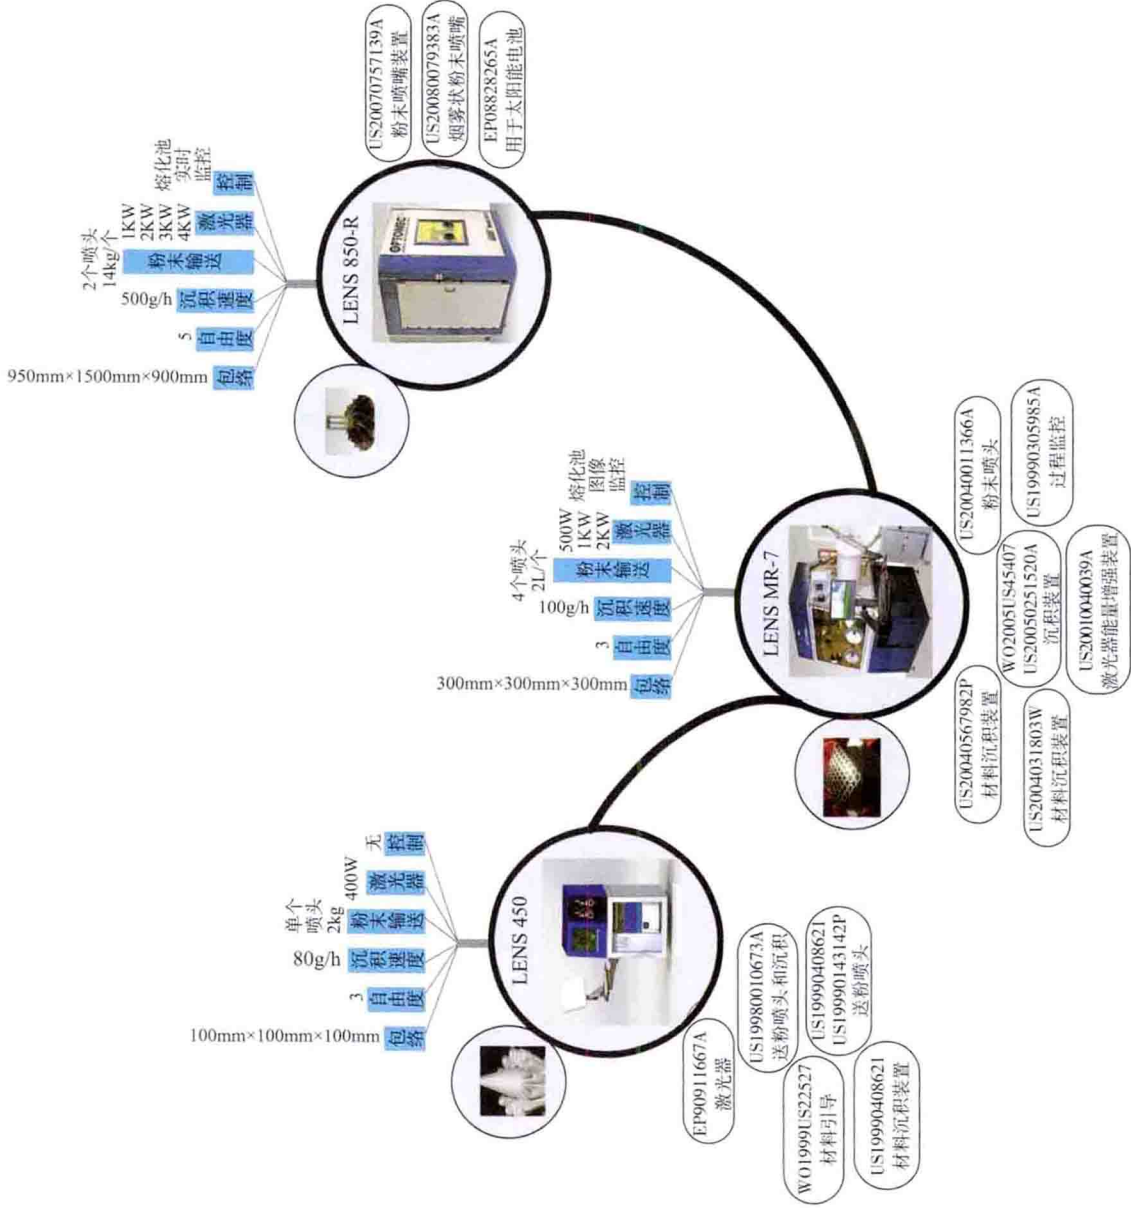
LENS 850-R

包络 950mm×1500mm×900mm
自由度 5
沉积速度 500g/h
粉末输送 2个喷头 14kg/个
激光器 1KW 2KW 3KW 4KW
控制 熔化池实时监控

US20070757139A 粉末喷嘴装置
US20080079383A 烟雾状粉末喷嘴
EP0828265A 用于太阳能电池

LENS MR-7

包络 300mm×300mm×300mm
自由度 3
沉积速度 100g/h
粉末输送 4个喷头 2L/个
激光器 500W 1KW 2KW
控制 熔化池图像监控

US20040011366A 粉末喷头
US19990305985A 过程监控
WO2005US45407 US20050251520A 沉积装置
US20010040039A 激光器能量增强装置
US20040567982P 材料沉积装置
US2004031803W 材料沉积装置

LENS 450

包络 100mm×100mm×100mm
自由度 3
沉积速度 80g/h
粉末输送 单个喷头 2kg
激光器 400W
控制 无

EP0911667A 激光器
US19980010673A 送粉喷头和沉积
US19990408621 US19990143142P 送粉喷头
WO1999US22527 材料引导
US19990408621 材料沉积装置